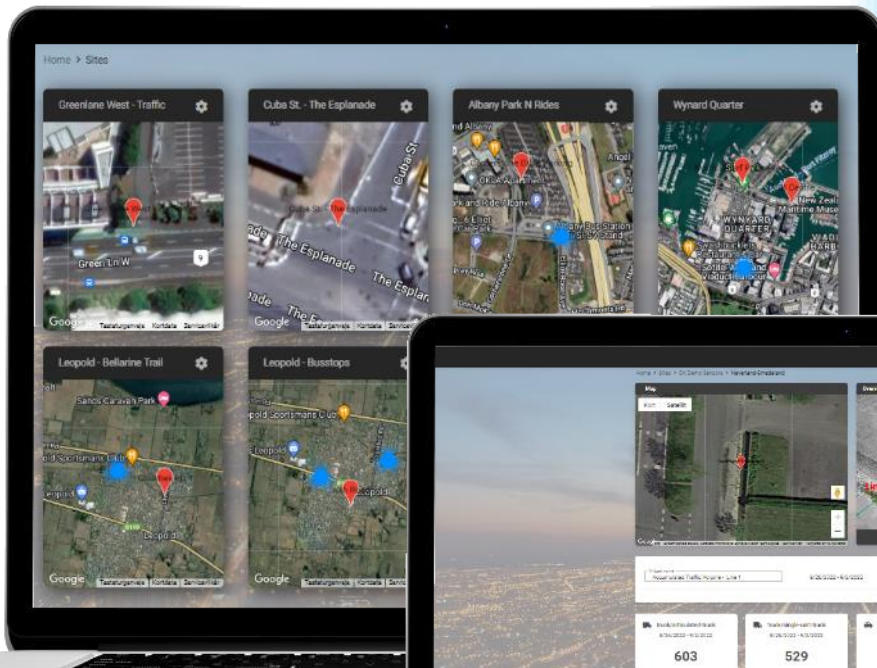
Home > Sites

Greenlane West - Traffic

Green Ln W

Google Tastaturgenveje Kortdata Servicevilkår

Cuba St. - The Esplanade

Cuba St. - The Esplanade

The Esplanade

Google Tastaturgenveje Kortdata Servicevilkår

Albany Park N Rides

Albany Bus Station

Wynard Quarter

WYNYARD QUARTER

New Zealand Maritime Museum

Leopold - Bellarine Trail

Sands Caravan Park

Leopold Sportsmans Club

Leopold

Google Tastaturgenveje Kortdata Servicevilkår

Leopold - Busstops

Leopold Sportsmans Club

Leopold

Google Tastaturgenveje Kortdata Servicevilkår

Home > Sites > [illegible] > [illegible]

Map

Kort Satellit

8/26/2022 - 9/2/2022

603

529